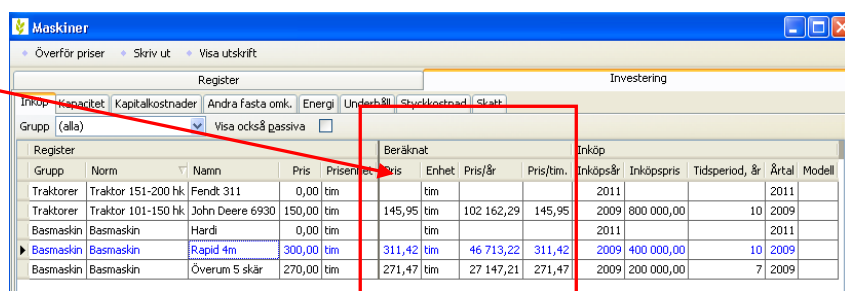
Maskiner

Överför priser • Skriv ut • Visa utskrift

Register | Investering

Inköp | Kapacitet | Kapitalkostnader | Andra fasta omk. | Energi | Underhåll | Styckkostnad | Skatt

Grupp (alla) Visa också passiva

| Register | | | | | Beräknat | | | | Inköp | | | | |
|---|---|---|---|---|---|---|---|---|---|---|---|---|---|
| Grupp | Norm | Namn | Pris | Prisenhet | Pris | Enhet | Pris/år | Pris/tim. | Inköpsår | Inköpspris | Tidsperiod, år | Årtal | Modell |
| Traktorer | Traktor 151-200 hk | Fendt 311 | 0,00 | tim | | tim | | | 2011 | | | 2011 | |
| Traktorer | Traktor 101-150 hk | John Deere 6930 | 150,00 | tim | 145,95 | tim | 102 162,29 | 145,95 | 2009 | 800 000,00 | 10 | 2009 | |
| Basmaskin | Basmaskin | Hardi | 0,00 | tim | | tim | | | 2011 | | | 2011 | |
| Basmaskin | Basmaskin | Rapid 4m | 300,00 | tim | 311,42 | tim | 46 713,22 | 311,42 | 2009 | 400 000,00 | 10 | 2009 | |
| Basmaskin | Basmaskin | Överum 5 skär | 270,00 | tim | 271,47 | tim | 27 147,21 | 271,47 | 2009 | 200 000,00 | 7 | 2009 | |